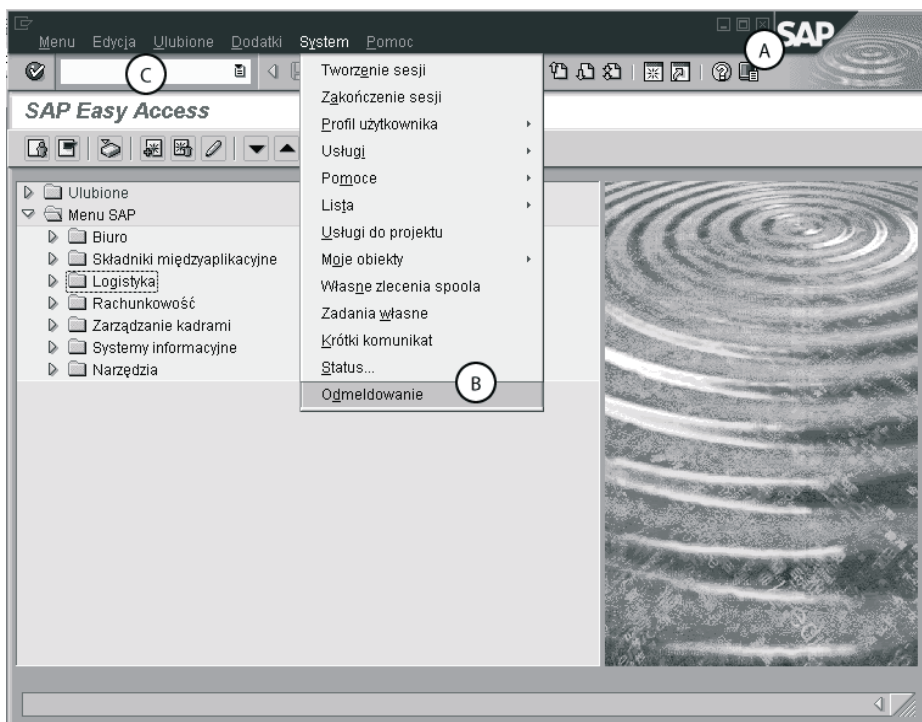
Menu Edycja Ulubione Dodatki System Pomoc

SAP

A

C

SAP Easy Access

Tworzenie sesji
Zakończenie sesji
Profil użytkownika
Usługi
Pomoce
Lista
Usługi do projektu
Moje obiekty
Własne zlecenia spoola
Zadania własne
Krótki komunikat
Status...
Odmeldowanie

B

Ulubione
Menu SAP
Biuro
Składniki międzyaplikacyjne
Logistyka
Rachunkowość
Zarządzanie kadrami
Systemy informacyjne
Narzędzia